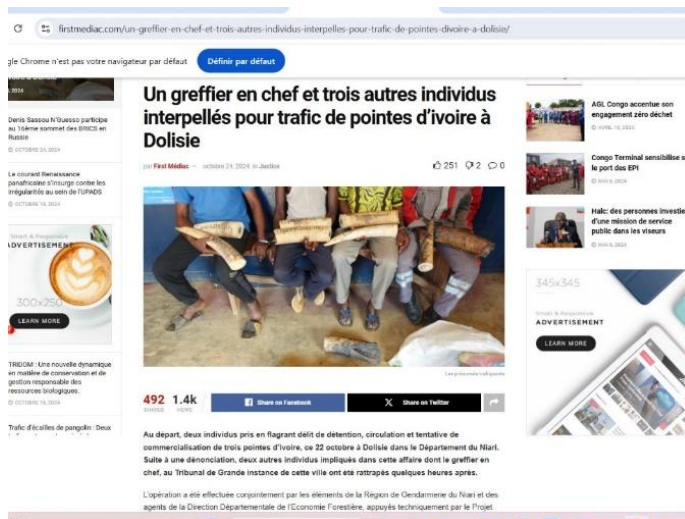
firstmediac.com/un-greffier-en-chef-et-trois-autres-individus-interpelles-pour-trafic-de-pointes-divoire-a-dolisie/

gle Chrome n'est pas votre navigateur par défaut

Définir par défaut

Denis Sassou N'Guesso participe au 16ème sommet des BRICS en Russie

OCTOBRE 24, 2024

Le courant Renaissance panafricaine s'insurge contre les irrégularités au sein de l'UPADS

OCTOBRE 18, 2024

Smart & Responsive
ADVERTISEMENT

300x250

LEARN MORE

TRIDOM : Une nouvelle dynamique en matière de conservation et de gestion responsable des ressources biologiques.

OCTOBRE 18, 2024

Trafic d'écailles de pangolin : Deux

Un greffier en chef et trois autres individus interpellés pour trafic de pointes d'ivoire à Dolisie

par First Médiac — octobre 24, 2024 in Justice

251 2 0

Les présumés trafiquants

492 SHARES 1.4k VIEWS

Share on Facebook

Share on Twitter

Au départ, deux individus pris en flagrant délit de détention, circulation et tentative de commercialisation de trois pointes d'ivoire, ce 22 octobre à Dolisie dans le Département du Niari. Suite à une dénonciation, deux autres individus impliqués dans cette affaire dont le greffier en chef, au Tribunal de Grande instance de cette ville ont été rattrapés quelques heures après.

L'opération a été effectuée conjointement par les éléments de la Région de Gendarmerie du Niari et des agents de la Direction Départementale de l'Economie Forestière, appuyés techniquement par le Projet

AGL Congo accentue son engagement zéro déchet

AVRIL 10, 2024

Congo Terminal sensibilise s le port des EPI

MAI 6, 2024

Halc: des personnes investie d'une mission de service public dans les viseurs

MAI 6, 2024

345x345

Smart & Responsive
ADVERTISEMENT

LEARN MORE